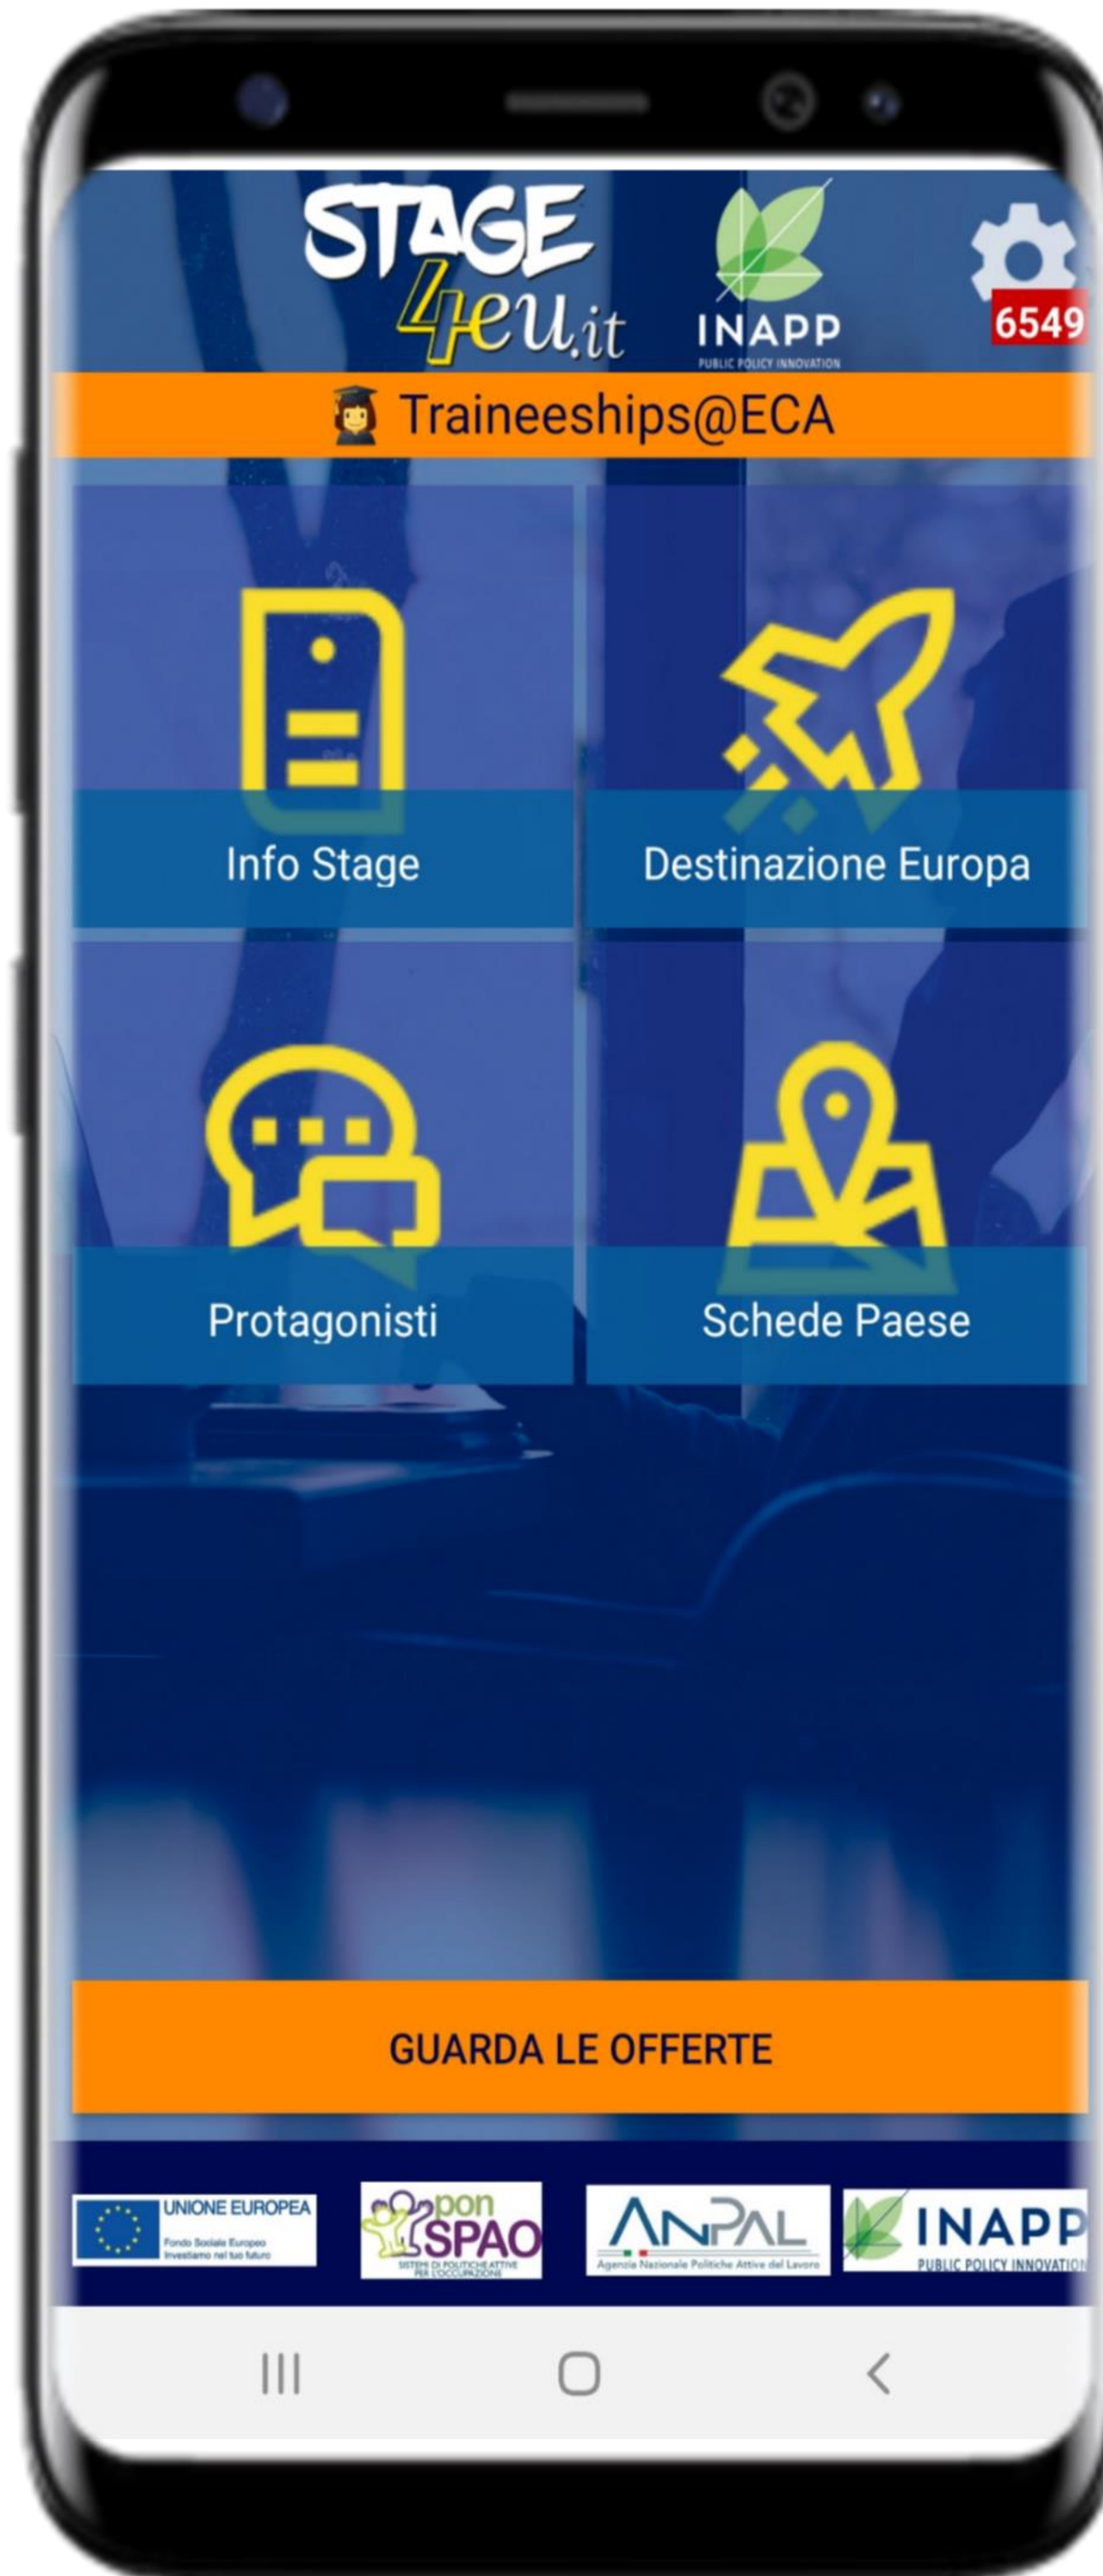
STAGE 4eu.it

INAPP
PUBLIC POLICY INNOVATION

6549

Traineeships@ECA

Info Stage

Destinazione Europa

Protagonisti

Schede Paese

GUARDA LE OFFERTE

UNIONE EUROPEA
Fondo Sociale Europeo
Investiamo nel tuo futuro

pon SPAO
SISTEMI DI POLITICHE ATTIVE PER L'OCCUPAZIONE

ANPAL
Agenzia Nazionale Politiche Attive del Lavoro

INAPP
PUBLIC POLICY INNOVATION